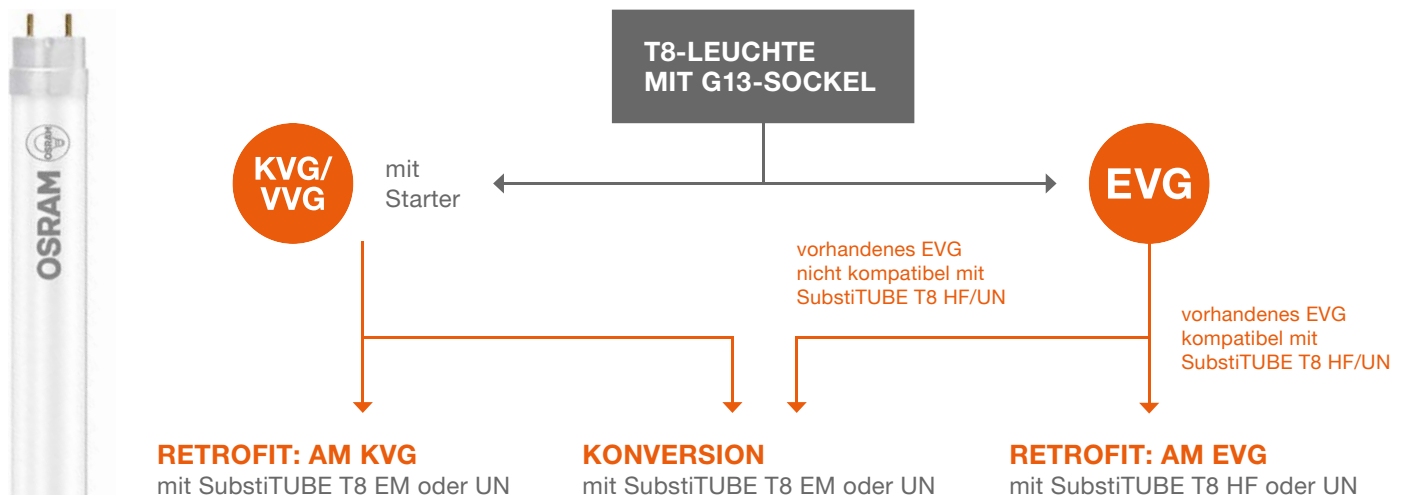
OSRAM

T8-LEUCHTE
MIT G13-SOCKEL

KVG/
VVG

mit
Starter

EVG

vorhandenes EVG
nicht kompatibel mit
SubstiTUBE T8 HF/UN

vorhandenes EVG
kompatibel mit
SubstiTUBE T8 HF/UN

RETROFIT: AM KVG
mit SubstiTUBE T8 EM oder UN

KONVERSION
mit SubstiTUBE T8 EM oder UN

RETROFIT: AM EVG
mit SubstiTUBE T8 HF oder UN